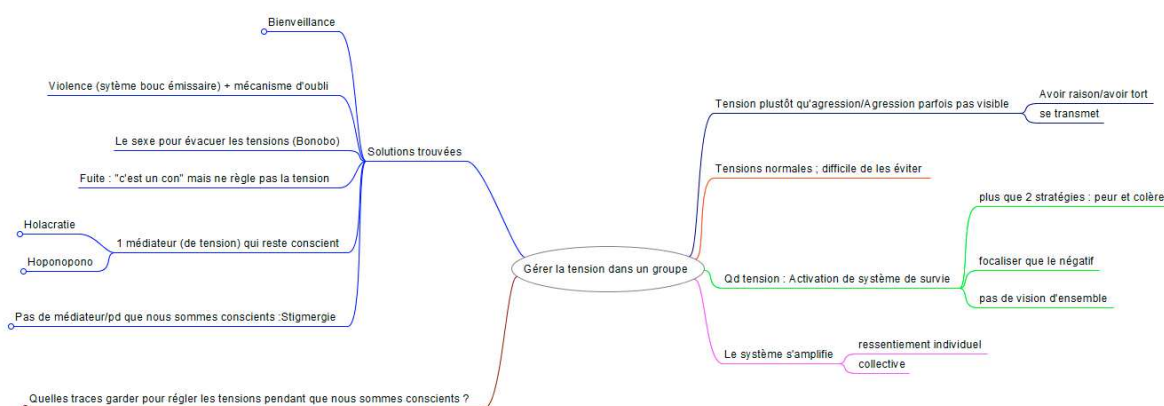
Gérer la tension dans un groupe

Solutions trouvées

Bienveillance

Violence (sytème bouc émissaire) + mécanisme d'oubli

Le sexe pour évacuer les tensions (Bonobo)

Fuite : "c'est un con" mais ne règle pas la tension

1 médiateur (de tension) qui reste conscient

Holacratie

Hoponopono

Pas de médiateur/pd que nous sommes conscients :Stigmergie

Quelles traces garder pour régler les tensions pendant que nous sommes conscients ?

Tension plustôt qu'agression/Agression parfois pas visible

Avoir raison/avoir tort

se transmet

Tensions normales ; difficile de les éviter

Qd tension : Activation de système de survie

plus que 2 stratégies : peur et colère

focaliser que le négatif

pas de vision d'ensemble

Le système s'amplifie

ressentiement individuel

collective